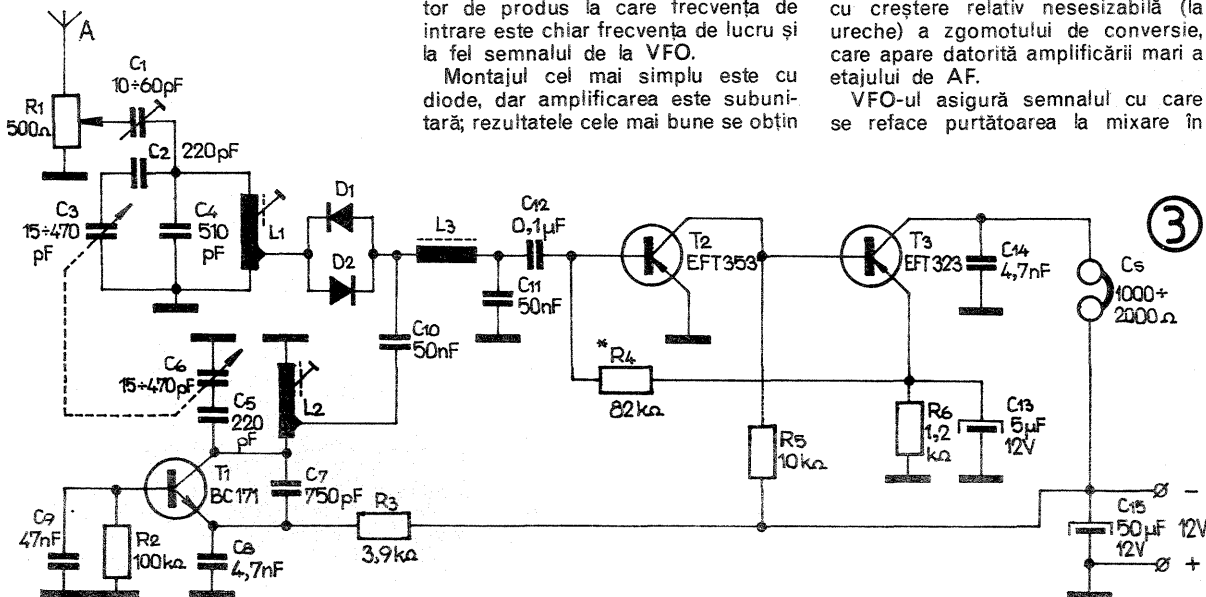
tor de produs la care frecvența de intrare este chiar frecvența de lucru și la fel semnalul de la VFO.

Montajul cel mai simplu este cu diode, dar amplificarea este subunitară; rezultatele cele mai bune se obțin

cu creștere relativ nesesizabilă (la ureche) a zgomotului de conversie, care apare datorită amplificării mari a etajului de AF.

VFO-ul asigură semnalul cu care se reface purtătoarea la mixare în

A
C1
10÷60pF
R1
500Ω
C2
220pF
C3
15÷470
pF
C4
510
pF
L1
D1
D2
L3
C12
0,1μF
C11
50nF
T2
EFT353
T3
EFT323
C14
4,7nF
3
Cs
1000÷
2000Ω
C10
50nF
C6
15÷470pF
C5
220
pF
L2
*R4
82kΩ
R5
10kΩ
R6
1,2
kΩ
C13
5μF
12V
T1
BC171
C7
750pF
R3
3,9kΩ
C9
47nF
R2
100kΩ
C8
4,7nF
C15
50μF
12V
12V
−
+